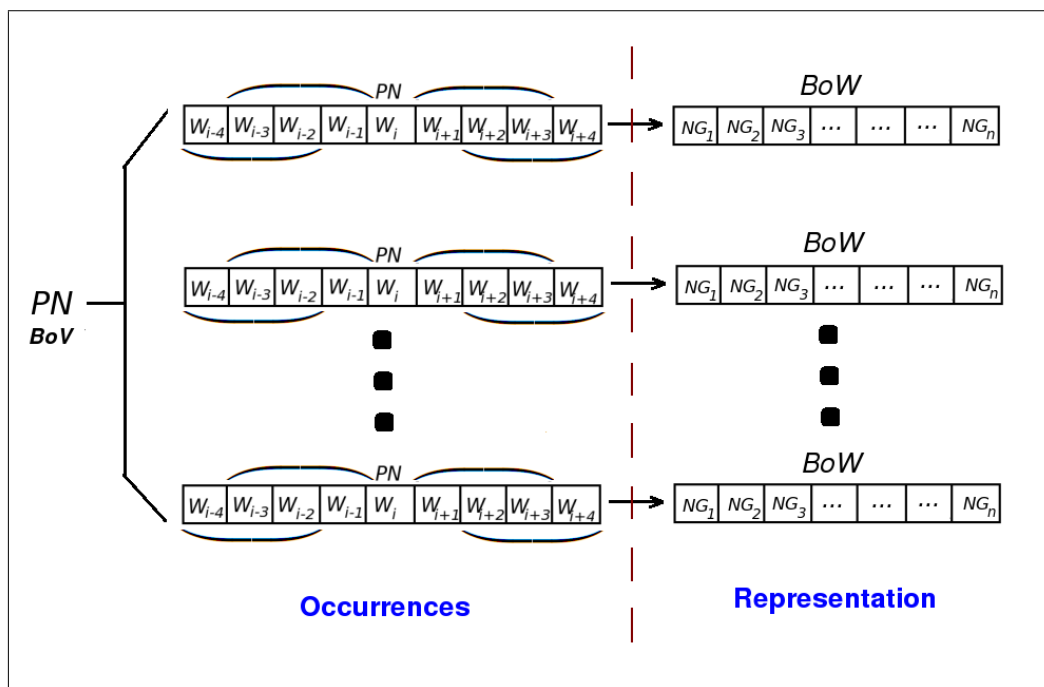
PN
BoV

PN

| $W_{i-4}$ | $W_{i-3}$ | $W_{i-2}$ | $W_{i-1}$ | $W_i$ | $W_{i+1}$ | $W_{i+2}$ | $W_{i+3}$ | $W_{i+4}$ |
|---|---|---|---|---|---|---|---|---|

BoW

| $NG_1$ | $NG_2$ | $NG_3$ | ... | ... | ... | $NG_n$ |
|---|---|---|---|---|---|---|

PN

| $W_{i-4}$ | $W_{i-3}$ | $W_{i-2}$ | $W_{i-1}$ | $W_i$ | $W_{i+1}$ | $W_{i+2}$ | $W_{i+3}$ | $W_{i+4}$ |
|---|---|---|---|---|---|---|---|---|

BoW

| $NG_1$ | $NG_2$ | $NG_3$ | ... | ... | ... | $NG_n$ |
|---|---|---|---|---|---|---|

PN

| $W_{i-4}$ | $W_{i-3}$ | $W_{i-2}$ | $W_{i-1}$ | $W_i$ | $W_{i+1}$ | $W_{i+2}$ | $W_{i+3}$ | $W_{i+4}$ |
|---|---|---|---|---|---|---|---|---|

BoW

| $NG_1$ | $NG_2$ | $NG_3$ | ... | ... | ... | $NG_n$ |
|---|---|---|---|---|---|---|

Occurrences

Representation